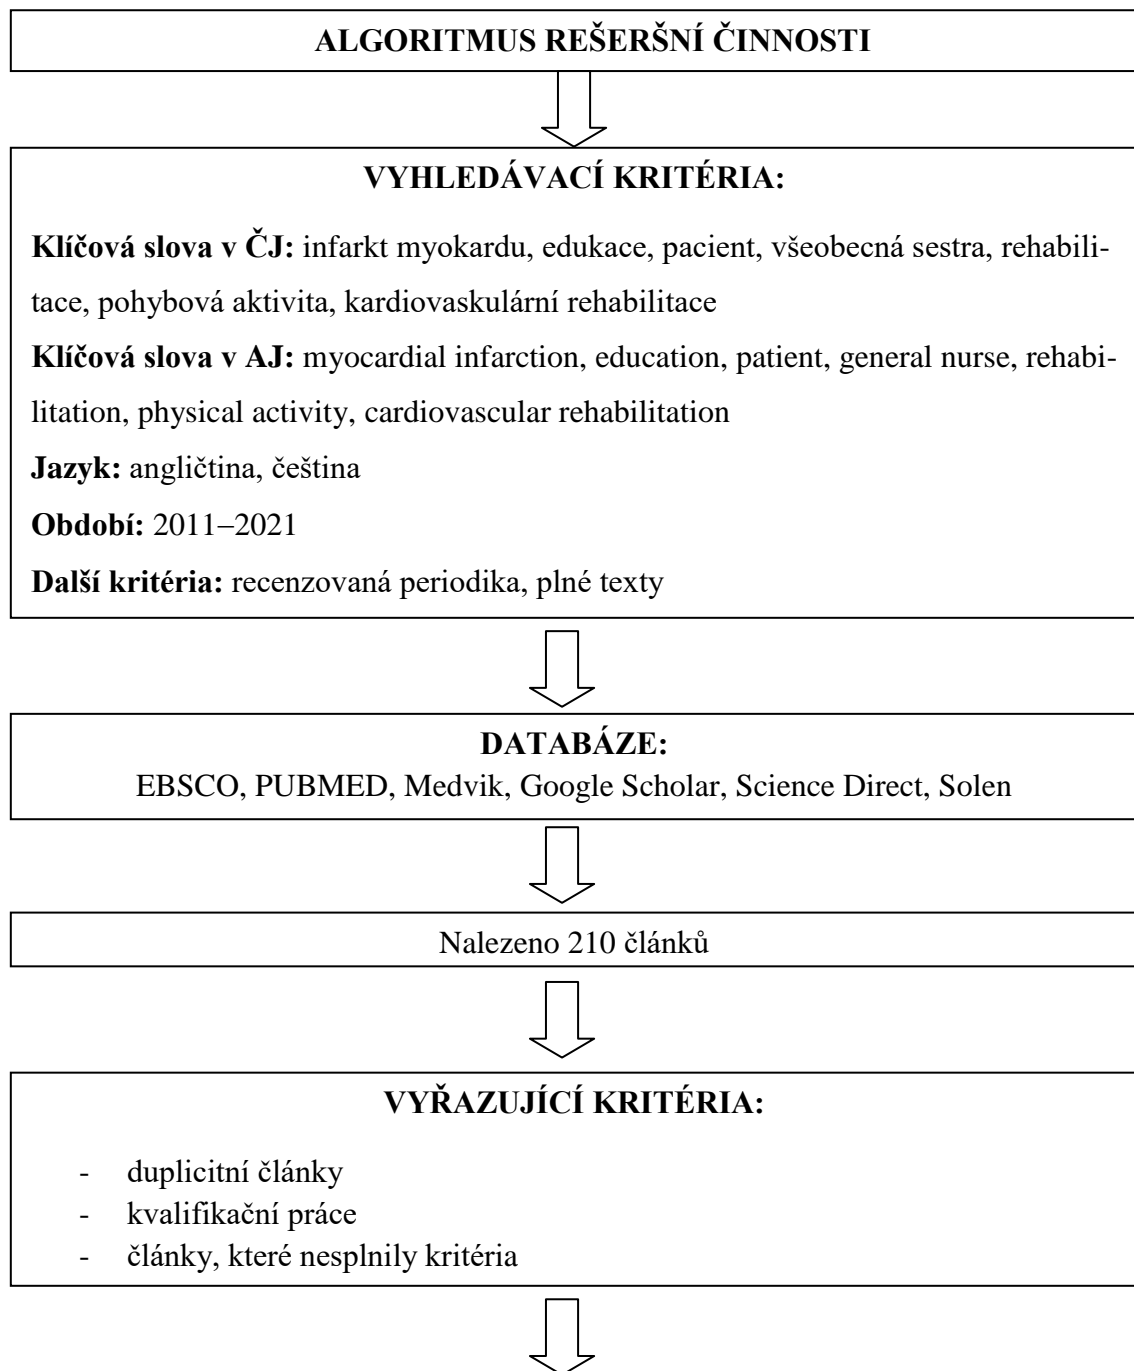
ALGORITMUS REŠERŠNÍ ČINNOSTI

VYHLEDÁVACÍ KRITÉRIA:

Klíčová slova v ČJ: infarkt myokardu, edukace, pacient, všeobecná sestra, rehabilitace, pohybová aktivita, kardiovaskulární rehabilitace

Klíčová slova v AJ: myocardial infarction, education, patient, general nurse, rehabilitation, physical activity, cardiovascular rehabilitation

Jazyk: angličtina, čeština

Období: 2011–2021

Další kritéria: recenzovaná periodika, plné texty

DATABÁZE:
EBSCO, PUBMED, Medvik, Google Scholar, Science Direct, Solen

Nalezeno 210 článků

VYŘAZUJÍCÍ KRITÉRIA:

- duplicitní články
- kvalifikační práce
- články, které nesplnily kritéria